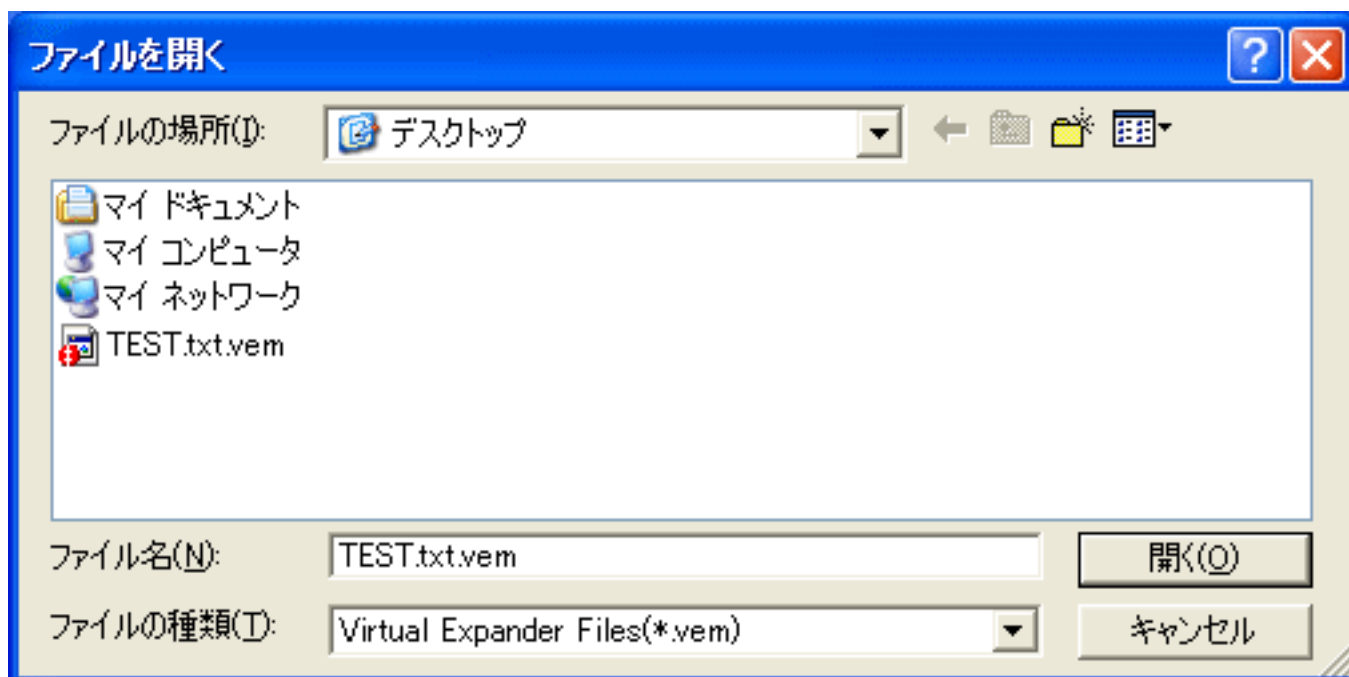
ファイルを開く

ファイルの場所(I): デスクトップ

マイ ドキュメント
マイ コンピュータ
マイ ネットワーク
TEST.txt.vem

ファイル名(N): TEST.txt.vem
開く(O)

ファイルの種類(T): Virtual Expander Files(*.vem)
キャンセル